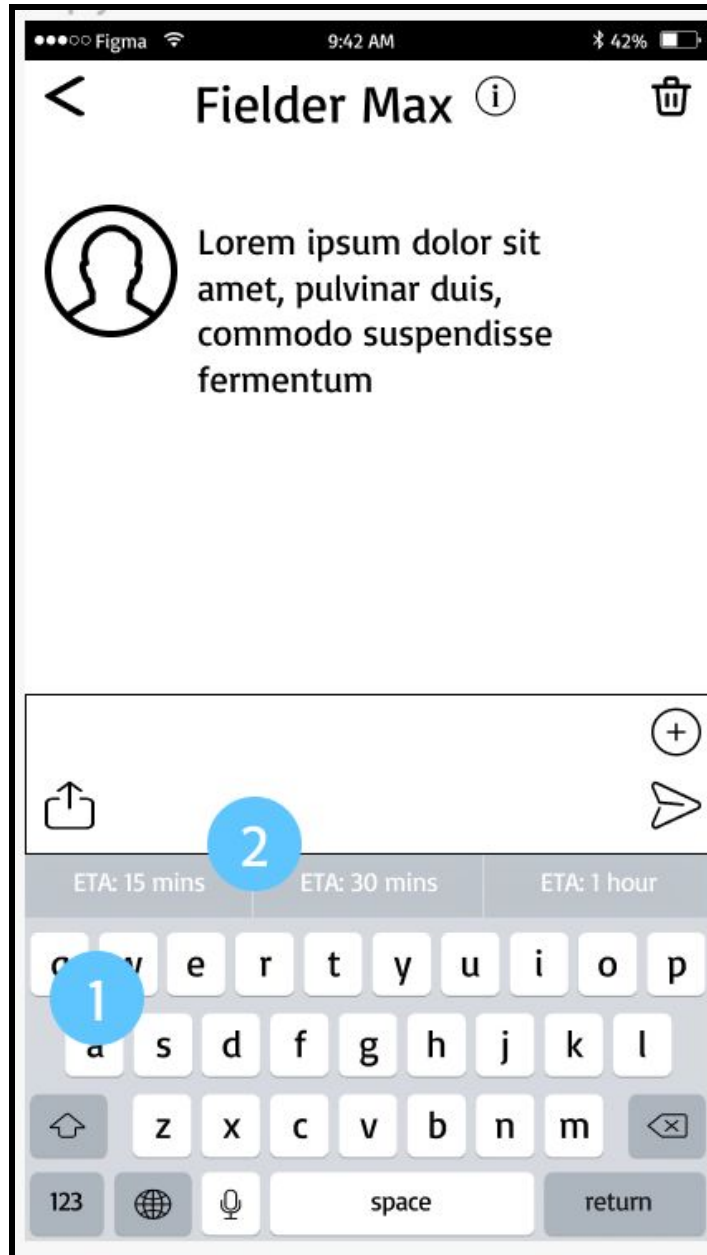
●●●○○ Figma 9:42 AM 42%

<

Fielder Max

Lorem ipsum dolor sit amet, pulvinar duis, commodo suspendisse fermentum

2

ETA: 15 mins | ETA: 30 mins | ETA: 1 hour

1

q w e r t y u i o p

a s d f g h j k l

z x c v b n m

123

space

return